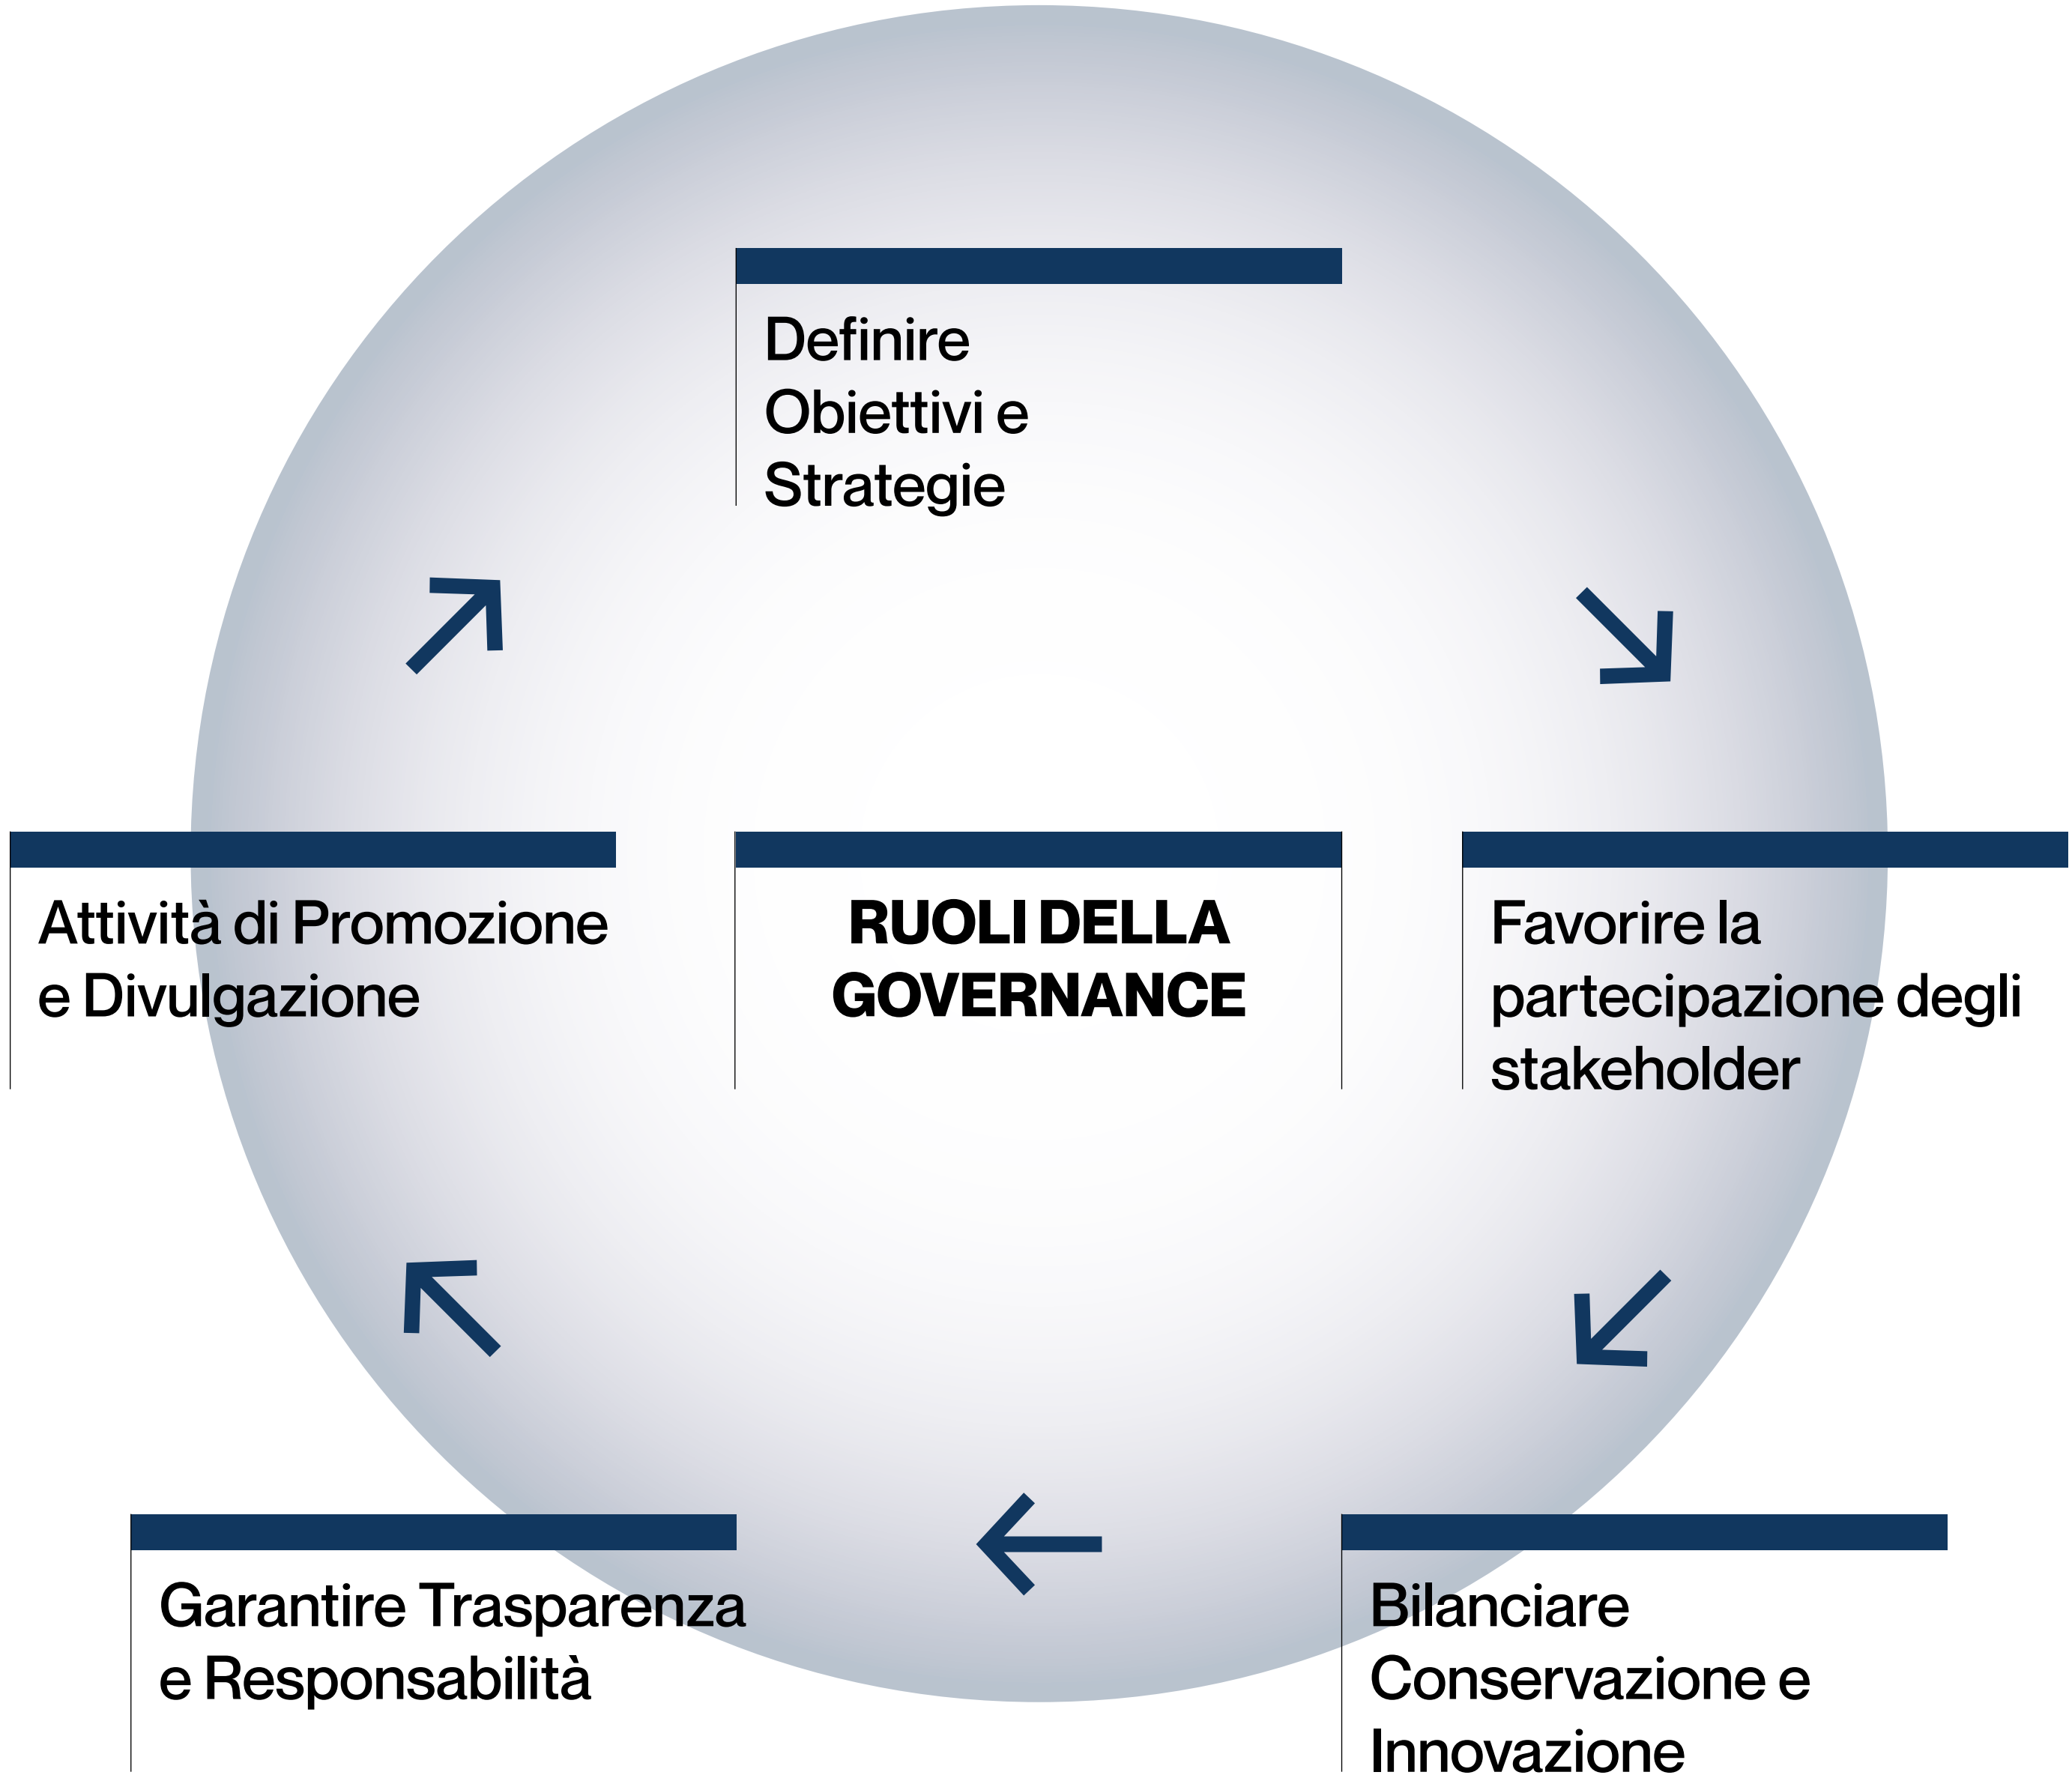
Definire Obiettivi e Strategie

Attività di Promozione e Divulgazione

RUOLI DELLA GOVERNANCE

Favorire la partecipazione degli stakeholder

Garantire Trasparenza e Responsabilità

Bilanciare Conservazione e Innovazione